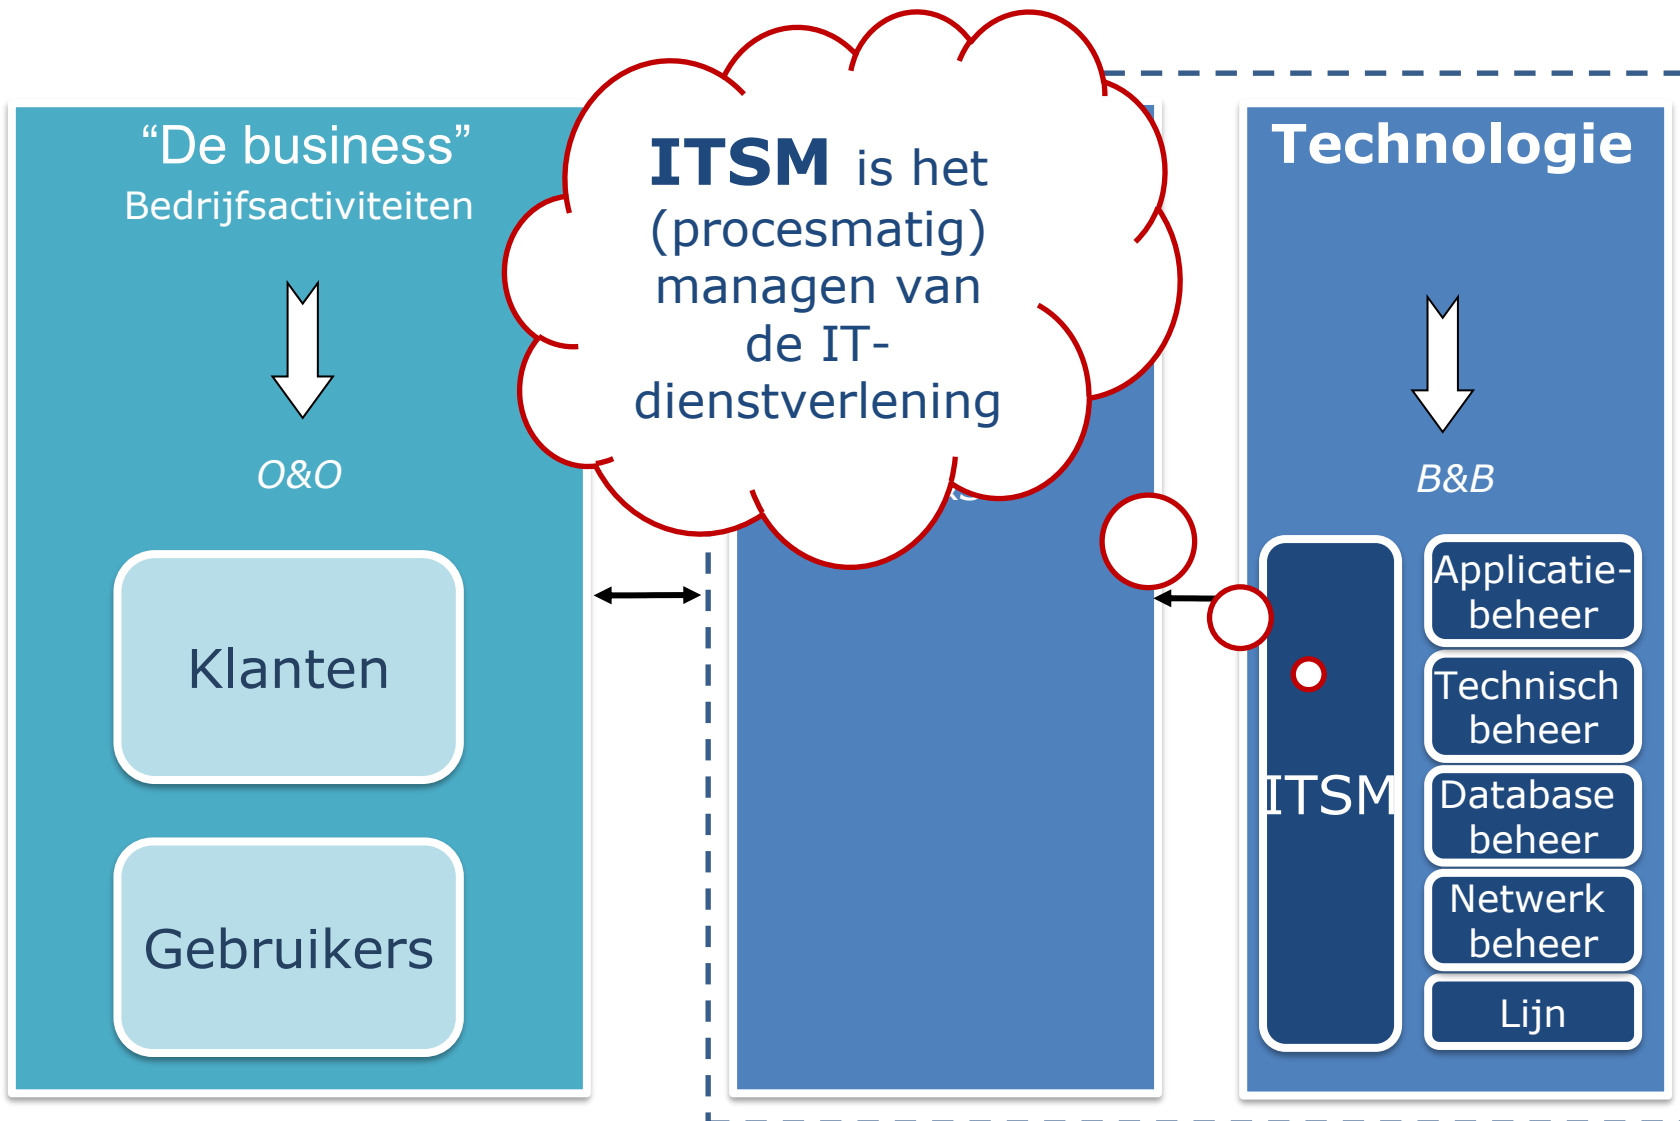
"De business"
Bedrijfsactiviteiten

O&O

Klanten

Gebruikers

**ITSM** is het (procesmatig) managen van de IT-dienstverlening

Technologie

B&B

ITSM

Applicatie-beheer

Technisch beheer

Database beheer

Netwerk beheer

Lijn